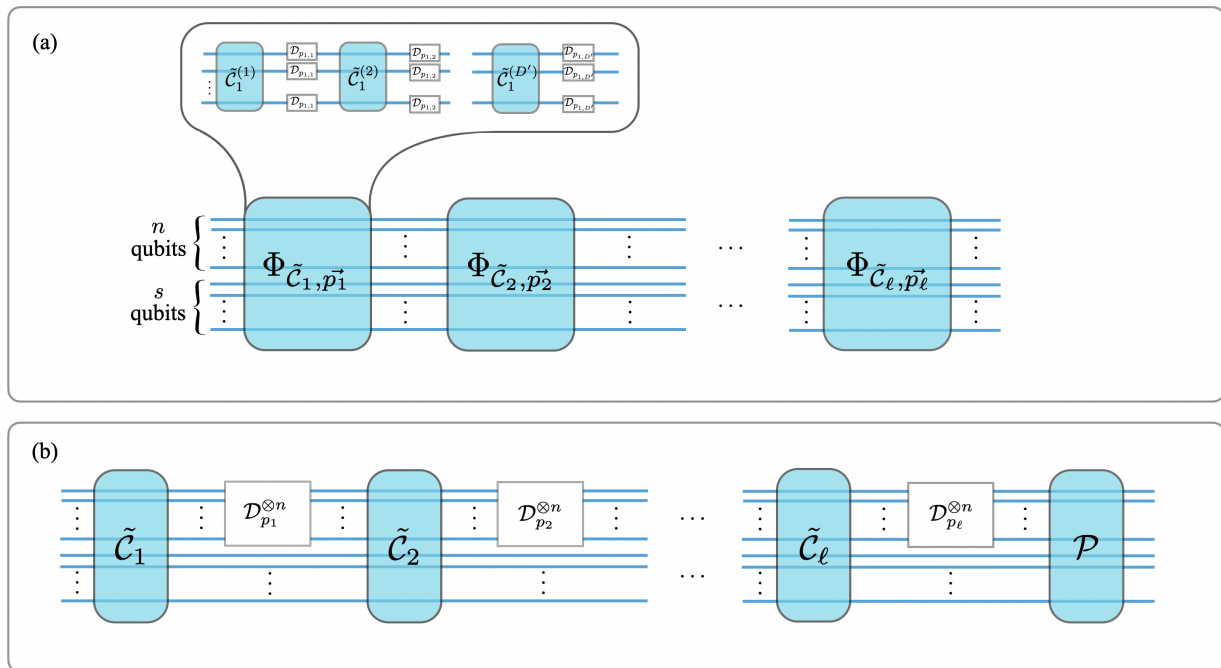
(a)

$\tilde{\mathcal{C}}_1^{(1)}$ $\mathcal{D}_{p_{1,1}}$ $\mathcal{D}_{p_{1,1}}$ $\mathcal{D}_{p_{1,1}}$ $\tilde{\mathcal{C}}_1^{(2)}$ $\mathcal{D}_{p_{1,2}}$ $\mathcal{D}_{p_{1,2}}$ $\mathcal{D}_{p_{1,2}}$ $\tilde{\mathcal{C}}_1^{(D')}$ $\mathcal{D}_{p_{1,D'}}$ $\mathcal{D}_{p_{1,D'}}$ $\mathcal{D}_{p_{1,D'}}$

$n$ qubits

$s$ qubits

$\Phi_{\tilde{\mathcal{C}}_1,\vec{p_1}}$ $\Phi_{\tilde{\mathcal{C}}_2,\vec{p_2}}$ ... $\Phi_{\tilde{\mathcal{C}}_\ell,\vec{p_\ell}}$

(b)

$\tilde{\mathcal{C}}_1$ $\mathcal{D}_{p_1}^{\otimes n}$ $\tilde{\mathcal{C}}_2$ $\mathcal{D}_{p_2}^{\otimes n}$ ... $\tilde{\mathcal{C}}_\ell$ $\mathcal{D}_{p_\ell}^{\otimes n}$ $\mathcal{P}$